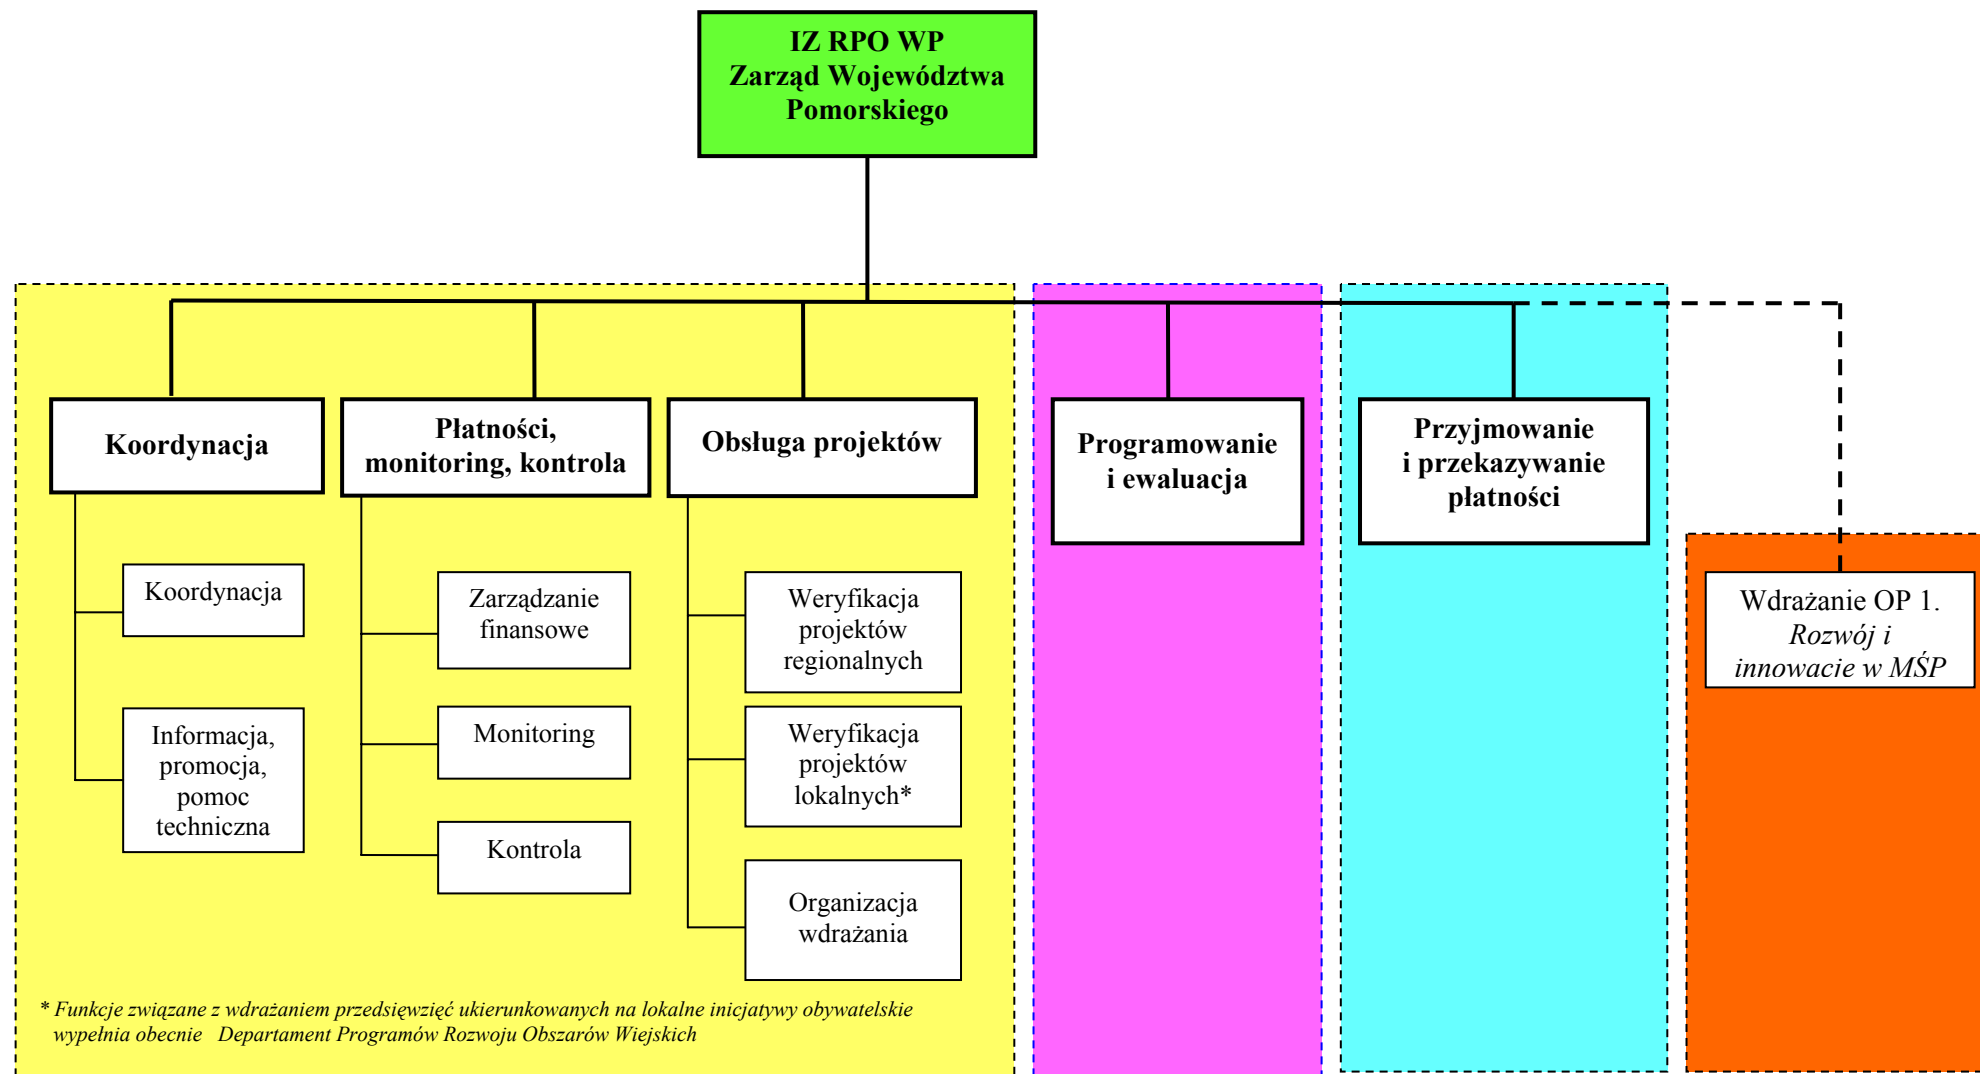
IZ RPO WP
Zarząd Województwa Pomorskiego

Koordynacja

Płatności, monitoring, kontrola

Obsługa projektów

Programowanie i ewaluacja

Przyjmowanie i przekazywanie płatności

Koordynacja

Informacja, promocja, pomoc techniczna

Zarządzanie finansowe

Monitoring

Kontrola

Weryfikacja projektów regionalnych

Weryfikacja projektów lokalnych*

Organizacja wdrażania

Wdrażanie OP 1. *Rozwój i innowacje w MŚP*

* *Funkcje związane z wdrażaniem przedsięwzięć ukierunkowanych na lokalne inicjatywy obywatelskie wypełnia obecnie Departament Programów Rozwoju Obszarów Wiejskich*